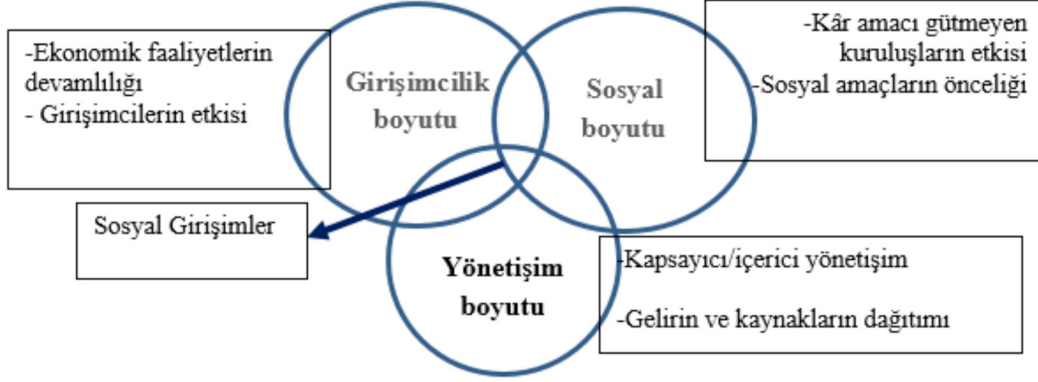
-Ekonomik faaliyetlerin devamlılığı
- Girişimcilerin etkisi

Girişimcilik boyutu

Sosyal boyutu

-Kâr amacı gütmeyen kuruluşların etkisi
-Sosyal amaçların önceliği

Sosyal Girişimler

Yönetişim boyutu

-Kapsayıcı/içerici yönetişim

-Gelirin ve kaynakların dağıtımı